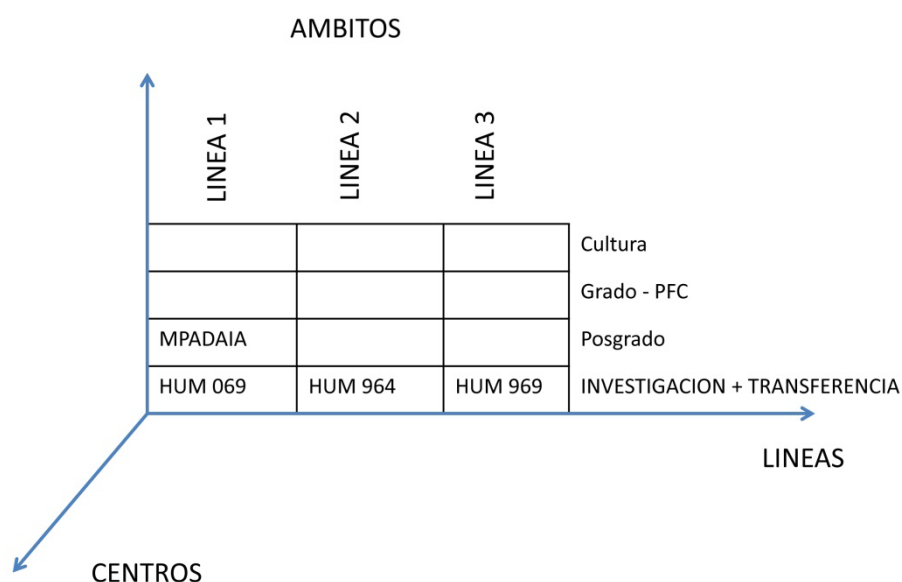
AMBITOS

| LINEA 1 | LINEA 2 | LINEA 3 | |
|---|---|---|---|
| | | | Cultura |
| | | | Grado - PFC |
| MPADAIA | | | Posgrado |
| HUM 069 | HUM 964 | HUM 969 | INVESTIGACION + TRANSFERENCIA |

LINEAS

CENTROS